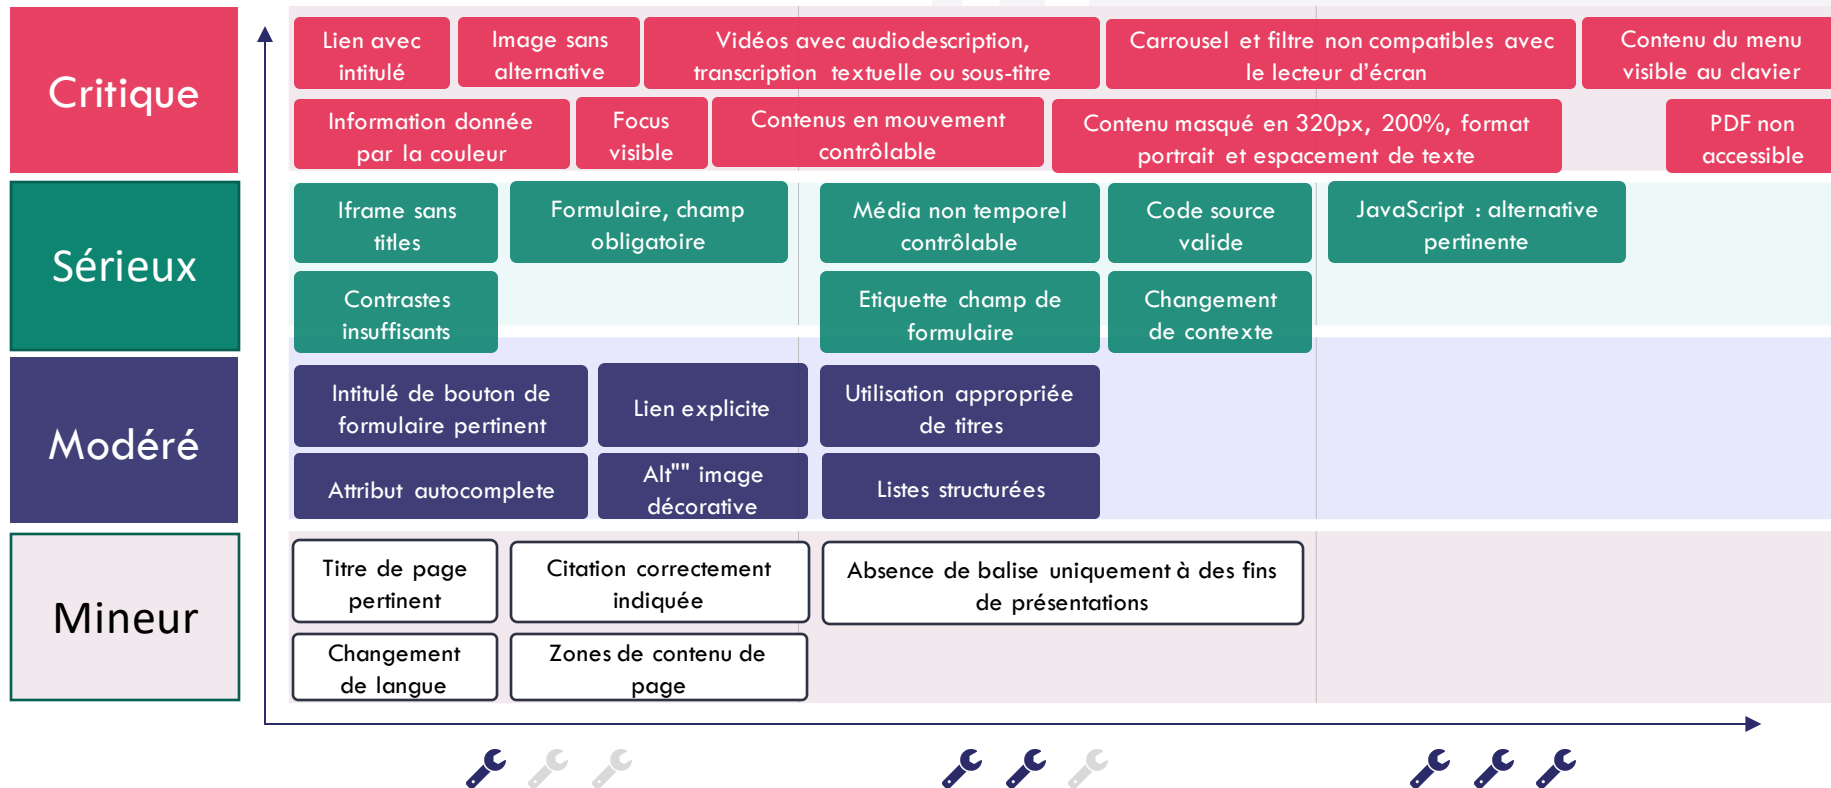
Critique

Lien avec intitulé

Image sans alternative

Vidéos avec audiodescription, transcription textuelle ou sous-titre

Carrousel et filtre non compatibles avec le lecteur d'écran

Contenu du menu visible au clavier

Information donnée par la couleur

Focus visible

Contenus en mouvement contrôlable

Contenu masqué en 320px, 200%, format portrait et espacement de texte

PDF non accessible

Sérieux

Iframe sans titles

Formulaire, champ obligatoire

Média non temporel contrôlable

Code source valide

JavaScript : alternative pertinente

Contrastes insuffisants

Etiquette champ de formulaire

Changement de contexte

Modéré

Intitulé de bouton de formulaire pertinent

Lien explicite

Utilisation appropriée de titres

Attribut autocomplete

Alt"" image décorative

Listes structurées

Mineur

Titre de page pertinent

Citation correctement indiquée

Absence de balise uniquement à des fins de présentations

Changement de langue

Zones de contenu de page